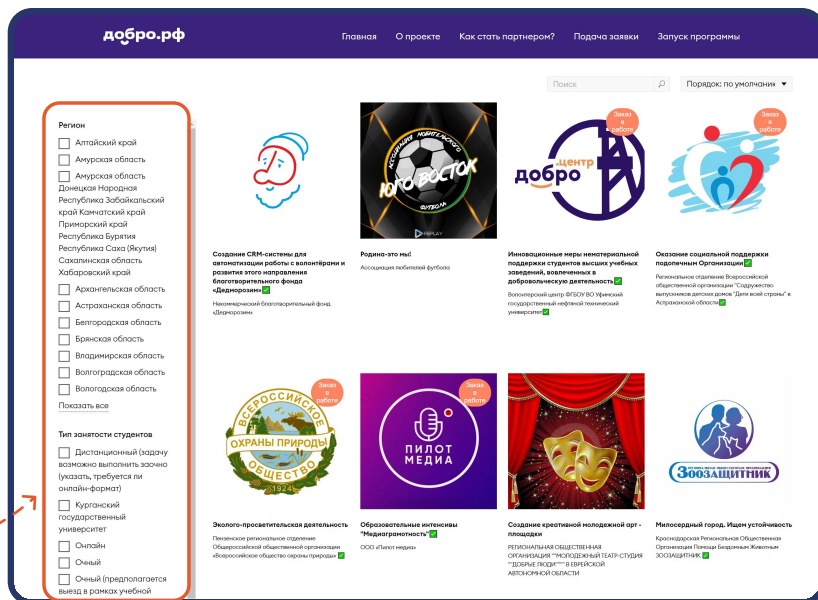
добро.рф

Главная О проекте Как стать партнером? Подача заявки Запуск программы

Поиск

Порядок: по умолчанию

Регион

Алтайский край

Амурская область

Амурская область Донецкая Народная Республика Забайкальский край Камчатский край Приморский край Республика Бурятия Республика Саха (Якутия) Сахалинская область Хабаровский край

Архангельская область

Астраханская область

Белгородская область

Брянская область

Владимирская область

Волгоградская область

Вологодская область

Показать все

Тип занятости студентов

Дистанционный (задачу возможно выполнить заочно (указать, требуется ли онлайн-формат)

Курганский государственный университет

Онлайн

Очный

Очный (предполагается выезд в рамках учебной

Создание CRM-системы для автоматизации работы с волонтёрами и развития этого направления благотворительного фонда «Дедморозим»✅

Некоммерческий благотворительный фонд «Дедморозим»

Заказ в работе

Ассоциация мини-футбола Юго Восток футбола

REPLAY

Родина-это мы!

Ассоциация любителей футбола

Заказ в работе

центр добро

Инновационные меры нематериальной поддержки студентов высших учебных заведений, вовлеченных в добровольческую деятельность✅

Волонтерский центр ФГБОУ ВО Уфимский государственный нефтяной технический университет✅

Заказ в работе

Оказание социальной поддержки подопечным Организации✅

Региональное отделение Всероссийской общественной организации "Содружество выпускников детских домов "Дети всей страны" в Астраханской области✅

Заказ в работе

Всероссийское общество охраны природы 1924

Эколого-просветительская деятельность

Пензенское региональное отделение Общероссийской общественной организации «Всероссийское общество охраны природы»✅

Заказ в работе

ПИЛОТ МЕДИА

Образовательные интенсивы "Медиаграмотность"✅

ООО «Пилот медиа»

Создание креативной молодежной арт - площадки

РЕГИОНАЛЬНАЯ ОБЩЕСТВЕННАЯ ОРГАНИЗАЦИЯ ""МОЛОДЕЖНЫЙ ТЕАТР-СТУДИЯ ""ДОБРЫЕ ЛЮДИ"""" В ЕВРЕЙСКОЙ АВТОНОМНОЙ ОБЛАСТИ

ЗООЗАЩИТНИК

Милосердный город. Ищем устойчивость

Краснодарская Региональная Общественная Организация Помощи Бездомным Животным ЗООЗАЩИТНИК✅